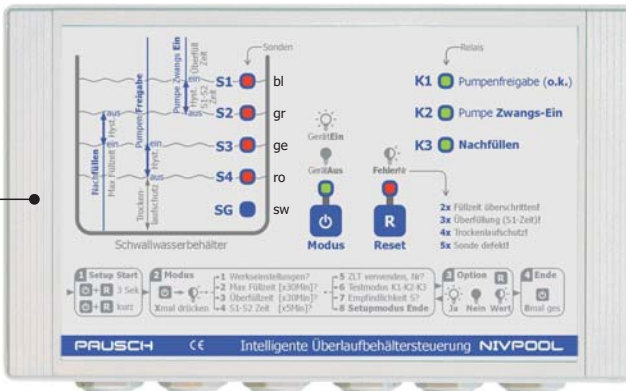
Sonden

Relais

Pumpe Zwangs Ein
Hyst. Überfüll Zeit
S1-S2 Zeit
aus
Pumpenfreigabe
aus
Hyst.
ein
ein
Nachfüllen
Max Füllzeit
Hyst.
aus
Trockenlaufschutz

S1 bl
S2 gr
S3 ge
S4 ro
SG sw

Schwallwasserbehälter

K1 Pumpenfreigabe (o.k.)
K2 Pumpe Zwangs-Ein
K3 Nachfüllen

Gerät Ein
Gerät Aus
Fehler

Modus
Reset

2x Füllzeit überschritten!
3x Überfüllung (S1-Zeit)!
4x Trockenlaufschutz
5x Sonde defekt!

1 Setup Start
+ R 3 Sek
+ R kurz

2 Modus
Xmal drücken
1 Werkseinstellungen?
2 Max Füllzeit [x30Min]?
3 Überfüllzeit [x30Min]?
4 S1-S2 Zeit [x5Min]?
5 ZLT verwenden, Nr?
6 Testmodus K1-K2-K3
7 Empfindlichkeit S?
8 Setupmodus Ende

3 Option R
Ja Nein Wert

4 Ende
8mal ges

PAUSCH CE Intelligente Überlaufbehältersteuerung NIVPOOL